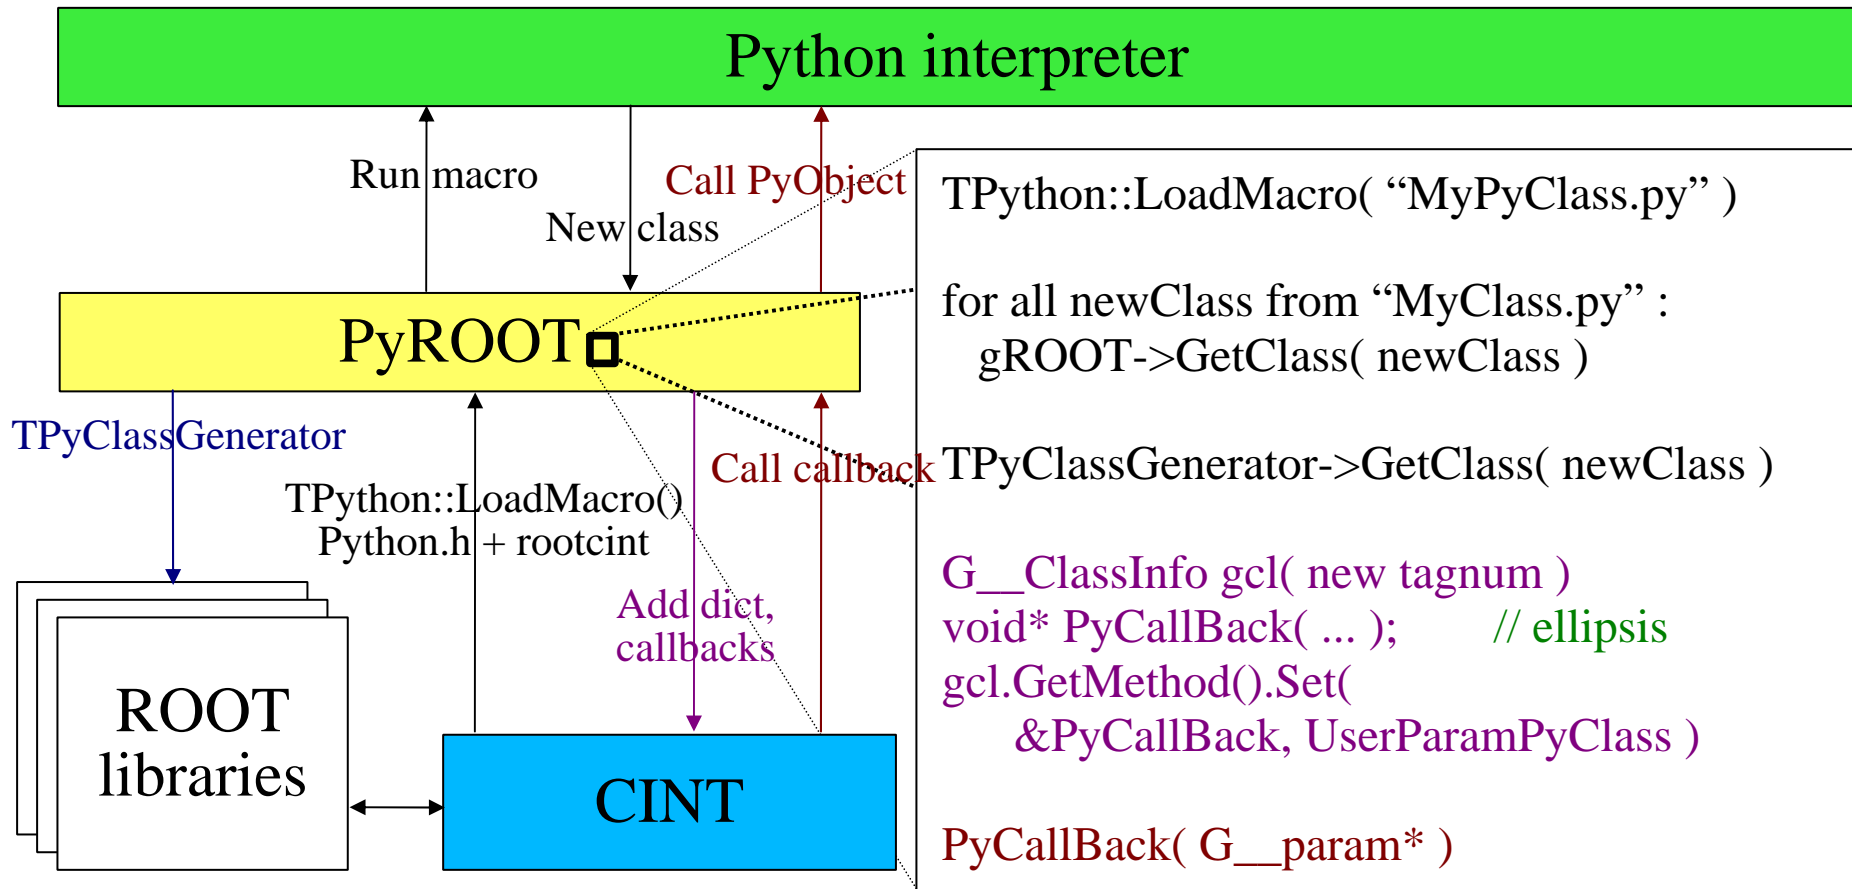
Python interpreter

Run macro

New class

Call PyObject

PyROOT

TPyClassGenerator

TPython::LoadMacro()
Python.h + rootcint

Add dict, callbacks

Call callback

ROOT libraries

CINT

TPython::LoadMacro( “MyPyClass.py” )

for all newClass from “MyClass.py” :
gROOT->GetClass( newClass )

TPyClassGenerator->GetClass( newClass )

G__ClassInfo gcl( new tagnum )
void* PyCallBack( ... ); // ellipsis
gcl.GetMethod().Set(
&PyCallBack, UserParamPyClass )

PyCallBack( G__param* )